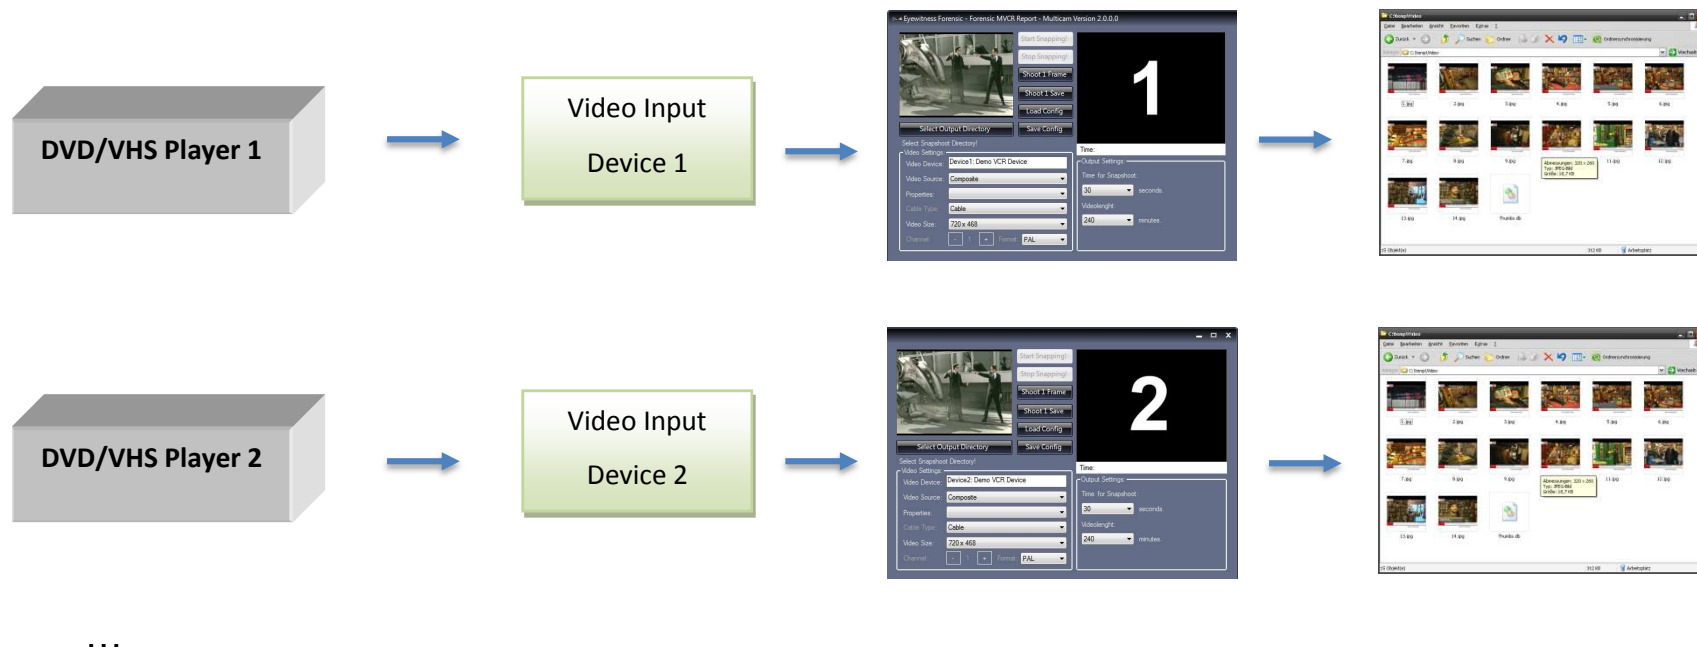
DVD/VHS Player 1

Video Input

Device 1

Eyewitness Forensic - Forensic MVCR Report - Multicam Version 2.0.0.0

Start Snapping!
Stop Snapping!
Shoot 1 Frame
Shoot 1 Save
Load Config
Select Output Directory
Save Config

1

Time:

Select Snapshot Directory!
Video Settings
Video Device: Device1: Demo VCR Device
Video Source: Composite
Properties:
Cable Type: Cable
Video Size: 720 x 468
Channel: - 1 + Format: PAL

Output Settings
Time for Snapshoot:
30 seconds
Videolenght:
240 minutes

1.jpg 2.jpg 3.jpg 4.jpg 5.jpg 6.jpg 7.jpg 8.jpg 9.jpg 11.jpg 12.jpg 13.jpg 14.jpg Thumbs.db

DVD/VHS Player 2

Video Input

Device 2

Start Snapping!
Stop Snapping!
Shoot 1 Frame
Shoot 1 Save
Load Config
Select Output Directory
Save Config

2

Time:

Select Snapshot Directory!
Video Settings
Video Device: Device2: Demo VCR Device
Video Source: Composite
Properties:
Cable Type: Cable
Video Size: 720 x 468
Channel: - 1 + Format: PAL

Output Settings
Time for Snapshoot:
30 seconds
Videolenght:
240 minutes

1.jpg 2.jpg 3.jpg 4.jpg 5.jpg 6.jpg 7.jpg 8.jpg 9.jpg 11.jpg 12.jpg 13.jpg 14.jpg Thumbs.db

...